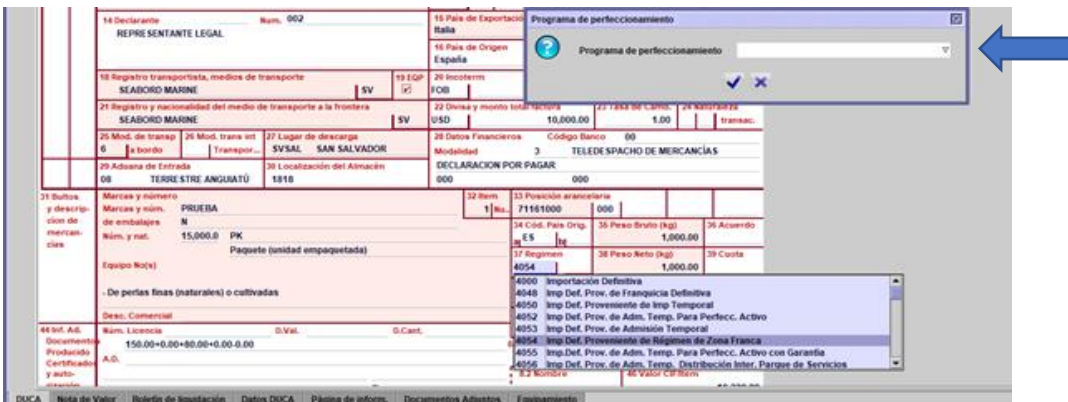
14 Declarante Num. 002
REPRESENTANTE LEGAL

15 País de Exportación
Italia
16 País de Origen
España

Programa de perfeccionamiento
Programa de perfeccionamiento

18 Registro transportista, medios de transporte
SEABORD MARINE SV
19 EQP
20 Incoterm
FOB
21 Registro y nacionalidad del medio de transporte a la frontera
SEABORD MARINE SV
22 Divisa y monto total factura
USD 10,000.00
23 Tasa de Camb.
1.00
24 Naturaleza
transac.
25 Mod. de transp
6 a bordo
26 Mod. trans int
Transpor...
27 Lugar de descarga
SVSAL SAN SALVADOR
28 Datos Financieros Código Banco 00
Modalidad 3 TELEDESPACHO DE MERCANCIAS
DECLARACION POR PAGAR
000 000
29 Aduana de Entrada
08 TERRESTRE ANGUIATÚ
30 Localización del Almacén
1818
31 Bultos y descripción de mercancías
Marcas y número
Marcas y núm. PRUEBA
de embalajes N
Núm. y nat. 15,000.0 PK
Paquete (unidad empaquetada)
Equipo No(s)
- De perlas finas (naturales) o cultivadas
Desc. Comercial
32 Item
1 No.
33 Posición arancelaria
71161000 000
34 Cód. País Orig.
ES
35 Peso Bruto (kg)
1,000.00
36 Acuerdo
37 Regimen
4054
38 Peso Neto (kg)
1,000.00
39 Cuota
4000 Importación Definitiva
4048 Imp Def. Prov. de Franquicia Definitiva
4050 Imp Def. Proveniente de Imp Temporal
4052 Imp Def. Prov. de Adm. Temp. Para Perfecc. Activo
4053 Imp Def. Prov. de Admisión Temporal
4054 Imp Def. Proveniente de Régimen de Zona Franca
4055 Imp.Def. Prov. de Adm. Temp. Para Perfecc. Activo con Garantía
4056 Imp Def. Prov. de Adm. Temp. Distribución Inter. Parque de Servicios
44 Inf. Ad. Documentos Producidos Certificados y autorización
Núm. Licencia D.Val. D.Cant.
150.00+0.00+80.00+0.00-0.00
A.D.
Nombre
46 Valor en Aduana
DUCA Nota de Valor Boletín de liquidación Datos DUCA Página de inform. Documentos Adjuntos Equipamiento